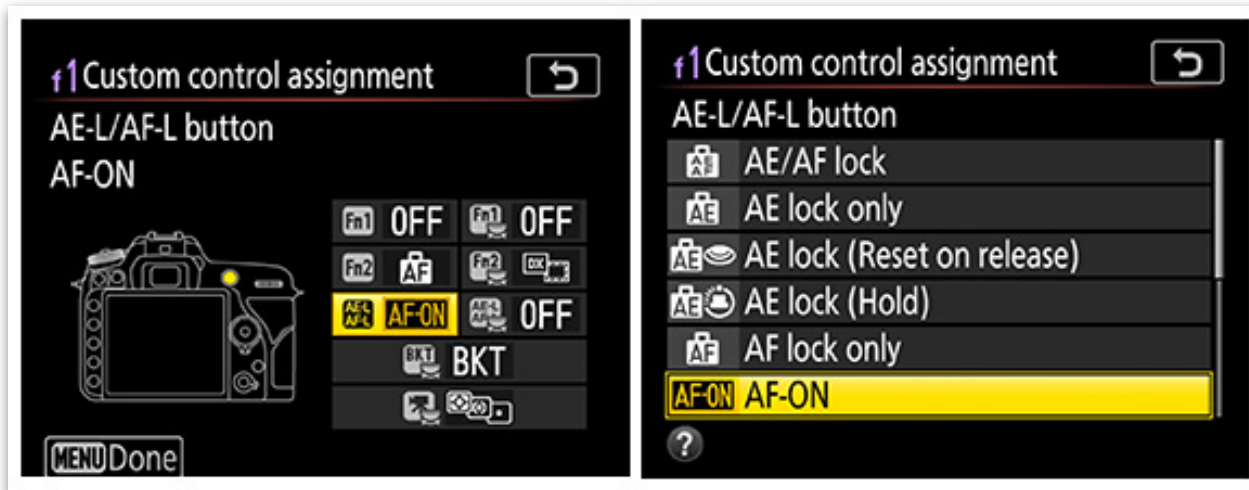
f1 Custom control assignment

AE-L/AF-L button

AF-ON

Fn1 OFF

Fn1 OFF

Fn2 AF

Fn2 DX

AE-L AF-L AF-ON

AE-L AF-L OFF

BKT

MENU Done

f1 Custom control assignment

AE-L/AF-L button

AE/AF lock

AE lock only

AE lock (Reset on release)

AE lock (Hold)

AF lock only

AF-ON AF-ON

?